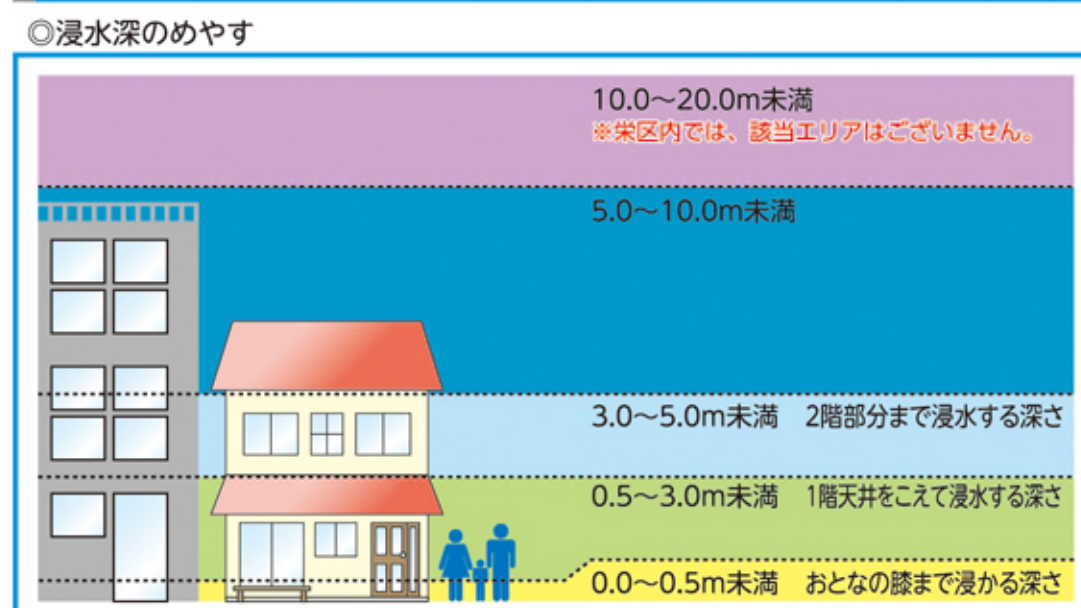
◎浸水深のめやす

10.0～20.0m未満
※栄区内では、該当エリアはございません。

5.0～10.0m未満

3.0～5.0m未満　2階部分まで浸水する深さ

0.5～3.0m未満　1階天井をこえて浸水する深さ

0.0～0.5m未満　おとなの膝まで浸かる深さ